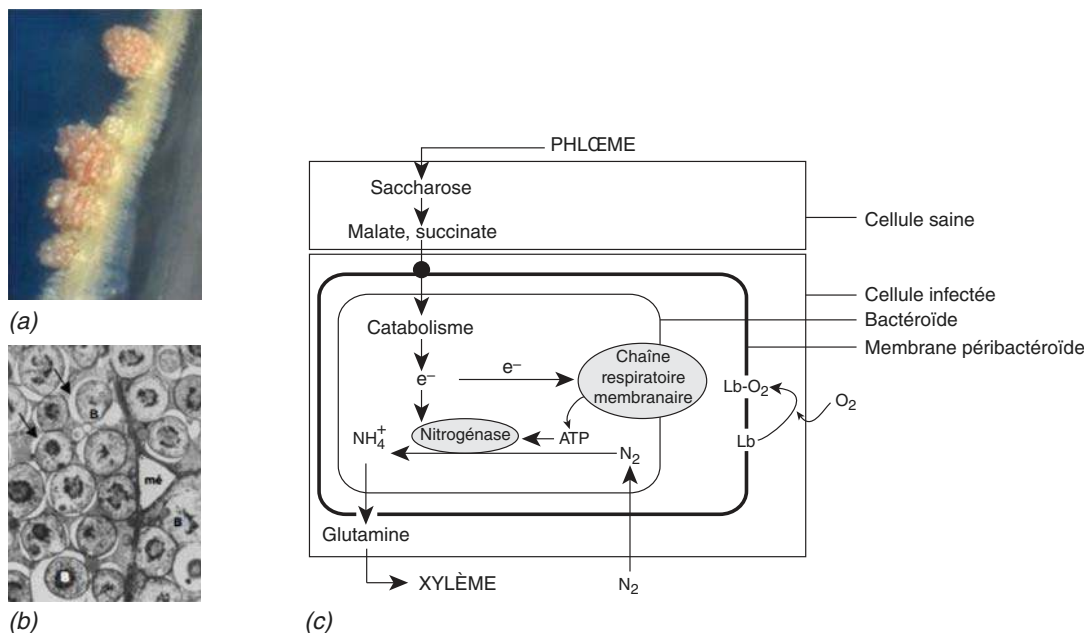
(a)

B
B
mé
B
B

(b)

PHLŒME
Saccharose
Malate, succinate
Catabolisme
$e^-$
$e^-$
Chaîne respiratoire membranaire
Lb-$O_2$
$O_2$
Lb
$NH_4^+$
Nitrogénase
ATP
$N_2$
Glutamine
XYLÈME
$N_2$

Cellule saine
Cellule infectée
Bactéroïde
Membrane péribactéroïde

(c)